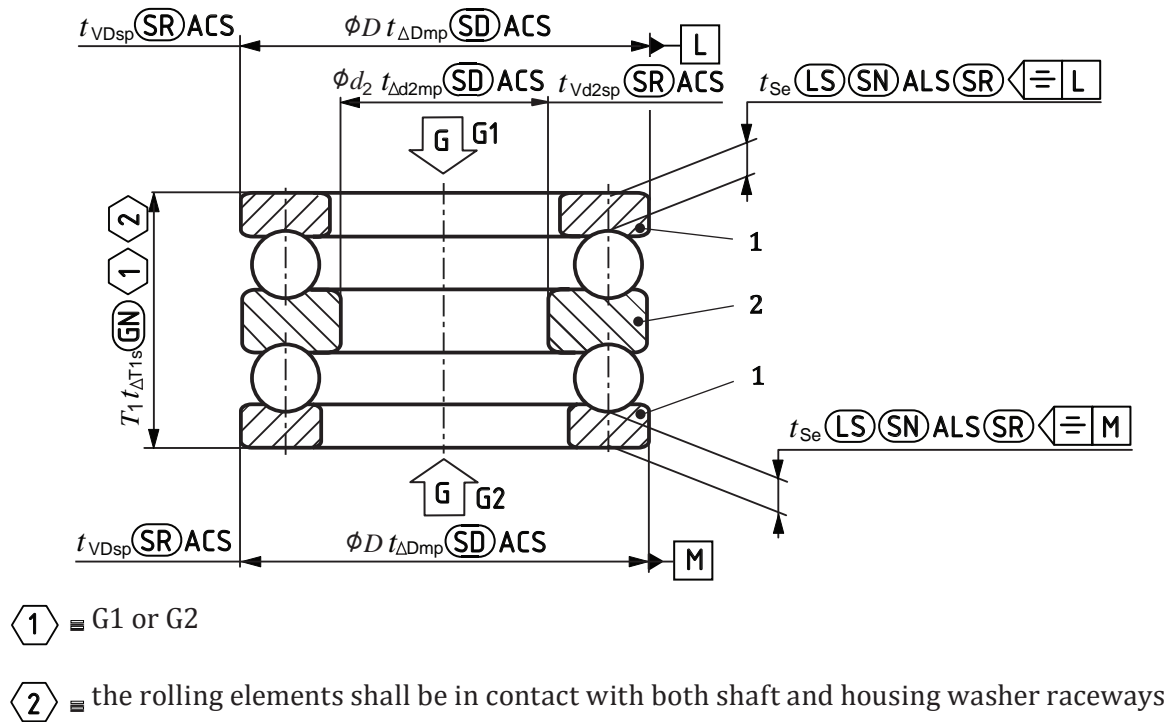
$t_{VDsp}$ SR ACS

$\phi D\ t_{\Delta Dmp}$ SD ACS

L

$\phi d_2\ t_{\Delta d2mp}$ SD ACS

$t_{Vd2sp}$ SR ACS

$t_{Se}$ LS SN ALS SR ⟨ ⌯ L

G G1

2

1

$T_1\ t_{\Delta T1s}$ GN

1

2

1

$t_{Se}$ LS SN ALS SR ⟨ ⌯ M

G G2

$t_{VDsp}$ SR ACS

$\phi D\ t_{\Delta Dmp}$ SD ACS

M

⟨1⟩ ≡ G1 or G2

⟨2⟩ ≡ the rolling elements shall be in contact with both shaft and housing washer raceways